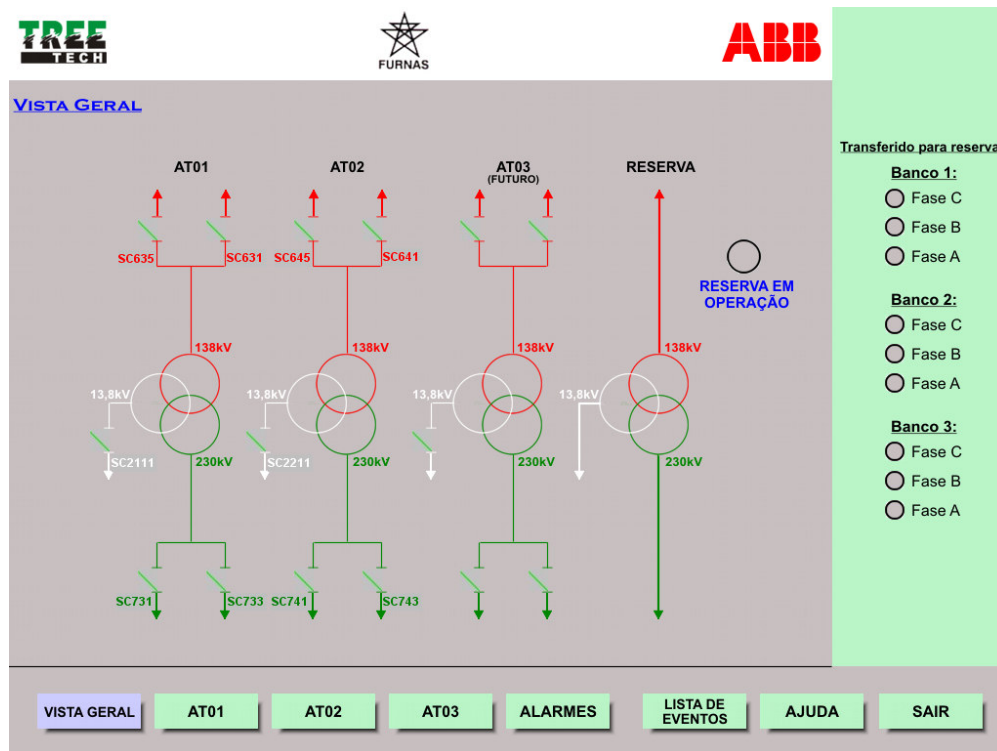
TREE TECH

FURNAS

ABB

VISTA GERAL

AT01

AT02

AT03
(FUTURO)

RESERVA

SC635 SC631

SC645 SC641

RESERVA EM OPERAÇÃO

138kV

13,8kV

SC2111

230kV

138kV

13,8kV

SC2211

230kV

138kV

13,8kV

230kV

138kV

13,8kV

230kV

SC731 SC733

SC741 SC743

Transferido para reserva

Banco 1:
Fase C
Fase B
Fase A

Banco 2:
Fase C
Fase B
Fase A

Banco 3:
Fase C
Fase B
Fase A

VISTA GERAL | AT01 | AT02 | AT03 | ALARMES | LISTA DE EVENTOS | AJUDA | SAIR